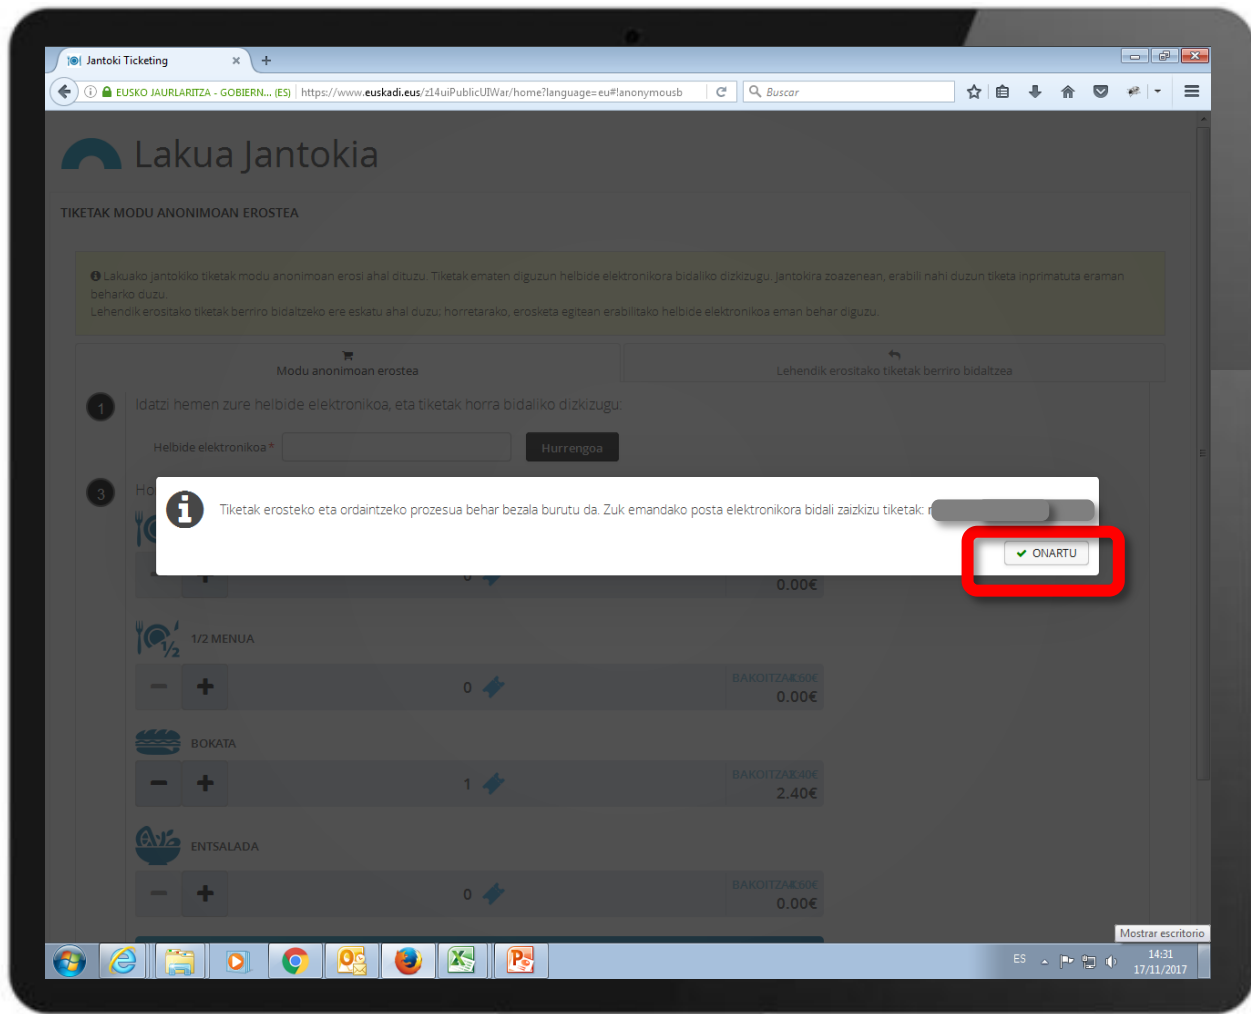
Jantoki Ticketing

EUSKO JAURLARITZA - GOBIERN... (ES) https://www.euskadi.eus/z14uiPublicUIWar/home?language=eu#!anonymousb

Buscar

Lakua Jantokia

TIKETAK MODU ANONIMOAN EROSTEA

Lakuako jantokiko tiketak modu anonimoan erosi ahal dituzu. Tiketak ematen diguzun helbide elektronikora bidaliko dizkizugu. Jantokira zoazenean, erabili nahi duzun tiketa inprimatuta eraman beharko duzu.
Lehendik erositako tiketak berriro bidaltzeko ere eskatu ahal duzu; horretarako, erosketa egitean erabilitako helbide elektronikoa eman behar diguzu.

Modu anonimoan erostea

Lehendik erositako tiketak berriro bidaltzea

1 Idatzi hemen zure helbide elektronikoa, eta tiketak horra bidaliko dizkizugu:

Helbide elektronikoa *

Hurrengoa

3 Ho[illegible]

Tiketak erosteko eta ordaintzeko prozesua behar bezala burutu da. Zuk emandako posta elektronikora bidali zaizkizu tiketak: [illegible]

ONARTU

0.00€

1/2 MENUA

0

BAKOITZA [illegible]
0.00€

BOKATA

1

BAKOITZA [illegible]
2.40€

ENTSALADA

0

BAKOITZA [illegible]
0.00€

Mostrar escritorio

ES

14:31
17/11/2017